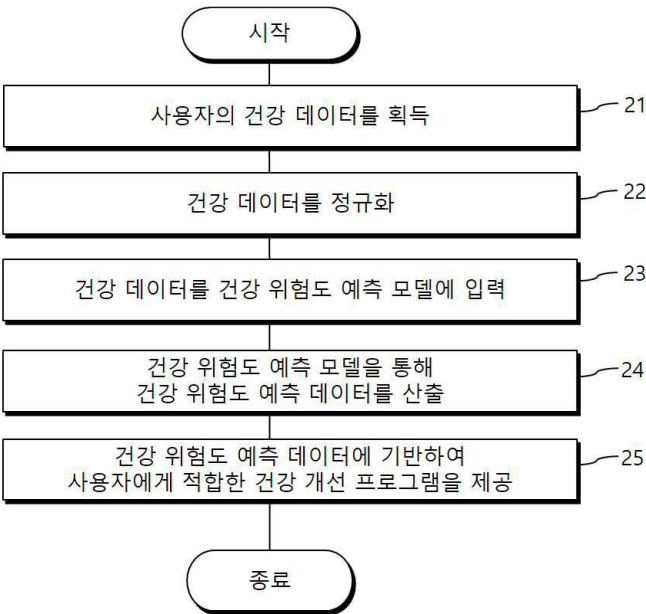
시작

사용자의 건강 데이터를 획득

21

건강 데이터를 정규화

22

건강 데이터를 건강 위험도 예측 모델에 입력

23

건강 위험도 예측 모델을 통해 건강 위험도 예측 데이터를 산출

24

건강 위험도 예측 데이터에 기반하여 사용자에게 적합한 건강 개선 프로그램을 제공

25

종료